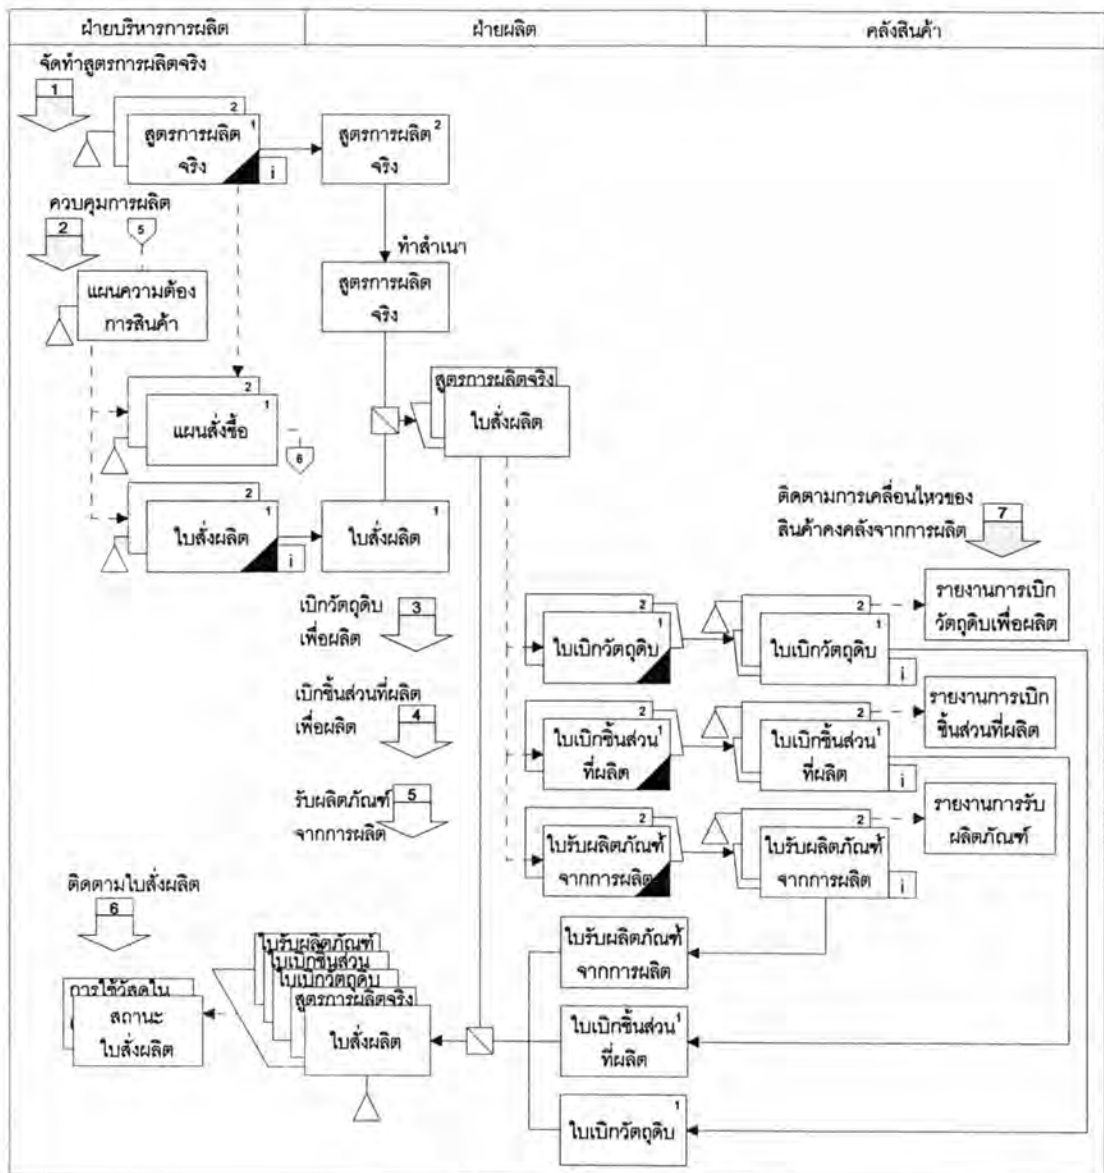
| ฝ่ายบริหารการผลิต | ฝ่ายผลิต | คลังสินค้า |
|---|---|---|

จัดทำสูตรการผลิตจริง
1

2
สูตรการผลิต 1
จริง
i

สูตรการผลิต 2
จริง

ควบคุมการผลิต
2
5

แผนความต้อง
การสินค้า

ทำสำเนา

สูตรการผลิต
จริง

2
แผนสั่งซื้อ 1
6

สูตรการผลิตจริง
ใบสั่งผลิต

2
ใบสั่งผลิต 1
i

ใบสั่งผลิต 1

ติดตามการเคลื่อนไหวของ
สินค้าคงคลังจากการผลิต
7

เบิกวัตถุดิบ
เพื่อผลิต
3

เบิกชิ้นส่วนที่ผลิต
เพื่อผลิต
4

รับผลิตภัณฑ์
จากการผลิต
5

2
ใบเบิกวัตถุดิบ 1

2
ใบเบิกวัตถุดิบ 1
i

รายงานการเบิก
วัตถุดิบเพื่อผลิต

2
ใบเบิกชิ้นส่วน 1
ที่ผลิต

2
ใบเบิกชิ้นส่วน 1
ที่ผลิต
i

รายงานการเบิก
ชิ้นส่วนที่ผลิต

2
ใบรับผลิตภัณฑ์ 1
จากการผลิต

2
ใบรับผลิตภัณฑ์
จากการผลิต
i

รายงานการรับ
ผลิตภัณฑ์

ติดตามใบสั่งผลิต
6

ใบรับผลิตภัณฑ์
ใบเบิกชิ้นส่วน
ใบเบิกวัตถุดิบ
สูตรการผลิตจริง
ใบสั่งผลิต

การใช้วัสดุใน
สถานะ
ใบสั่งผลิต

ใบรับผลิตภัณฑ์
จากการผลิต

ใบเบิกชิ้นส่วน 1
ที่ผลิต

ใบเบิกวัตถุดิบ 1